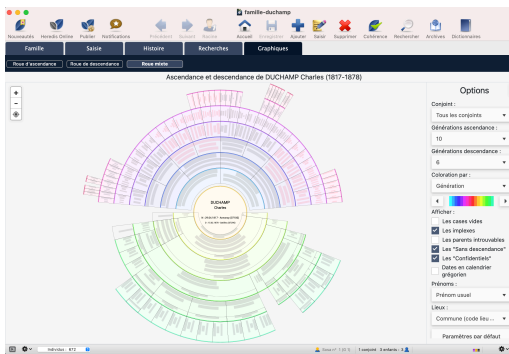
famille-duchamp

Nouveautés Heredis Online Publier Notifications Précédent Suivant Retenir Accueil Enregistrer Ajouter Saisir Supprimer Cohérence Rechercher Archives Dictionnaires

Famille Saisie Histoire Recherches Graphiques

Roue d'ascendance Roue de descendance Roue mixte

Ascendance et descendance de DUCHAMP Charles (1817-1878)

DUCHAMP Charles

Options

Conjoint :
Tous les conjoints

Générations ascendance :
10

Générations descendance :
6

Coloration par :
Génération

Afficher :
Les cases vides
Les implexes
Les parents introuvables
Les "Sans descendance"
Les "Confidentiels"
Dates en calendrier grégorien

Prénoms :
Prénom usuel

Lieux :
Commune (code lieu...

Paramètres par défaut

Individus : 872

1 conjoint 3 enfants